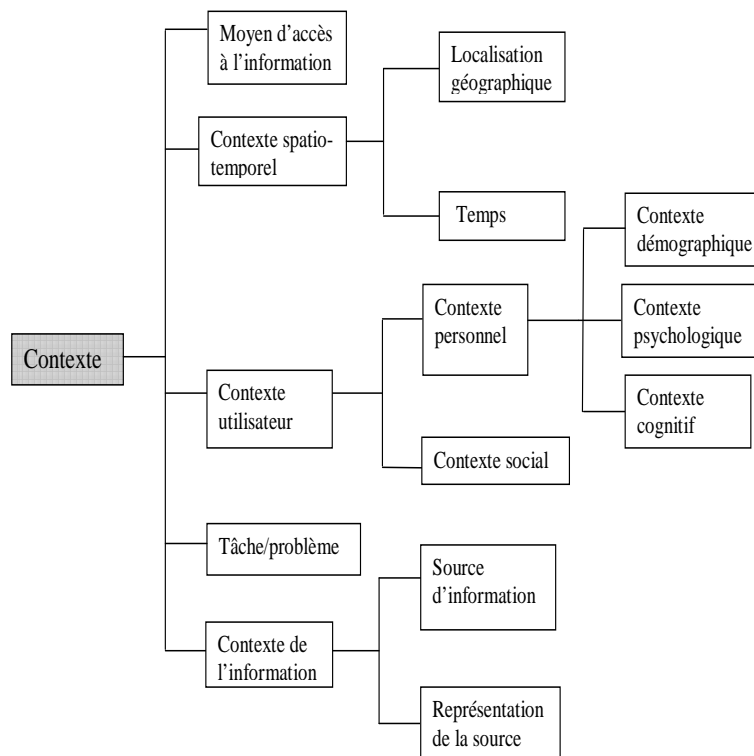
Contexte

Moyen d'accès à l'information

Contexte spatio-temporel

Localisation géographique

Temps

Contexte utilisateur

Contexte personnel

Contexte démographique

Contexte psychologique

Contexte cognitif

Contexte social

Tâche/problème

Contexte de l'information

Source d'information

Représentation de la source